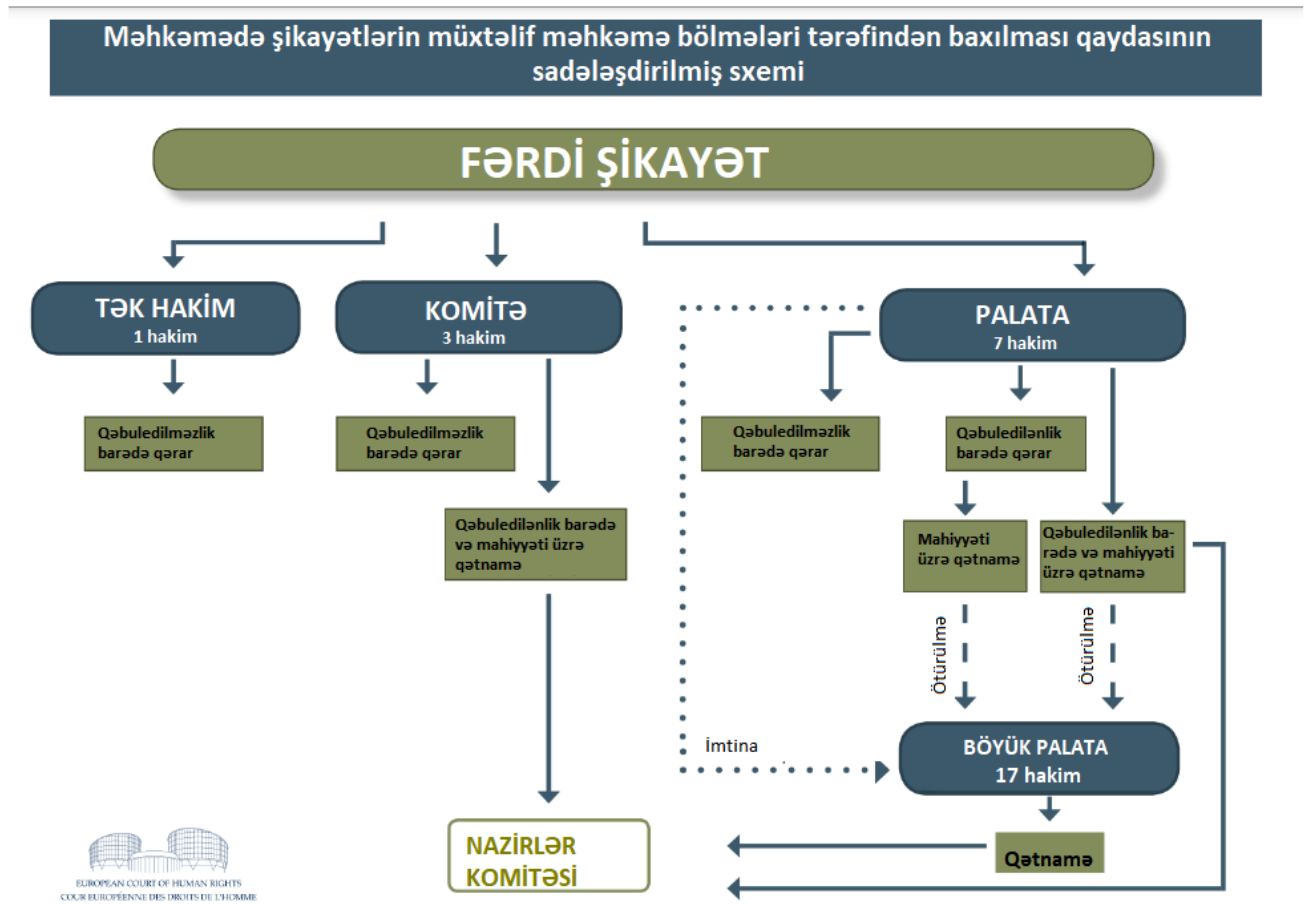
Məhkəmədə şikayətlərin müxtəlif məhkəmə bölmələri tərəfindən baxılması qaydasının sadələşdirilmiş sxemi

FƏRDİ ŞİKAYƏT

TƏK HAKİM
1 hakim

KOMİTƏ
3 hakim

PALATA
7 hakim

Qəbuledilməzlik barədə qərar

Qəbuledilməzlik barədə qərar

Qəbuledilmənlik barədə və mahiyyəti üzrə qətnamə

Qəbuledilməzlik barədə qərar

Qəbuledilənlik barədə qərar

Mahiyyəti üzrə qətnamə

Qəbuledilənlik barədə və mahiyyəti üzrə qətnamə

Ötürülmə

Ötürülmə

İmtina

BÖYÜK PALATA
17 hakim

Qətnamə

NAZİRLƏR KOMİTƏSİ

EUROPEAN COURT OF HUMAN RIGHTS
COUR EUROPÉENNE DES DROITS DE L'HOMME